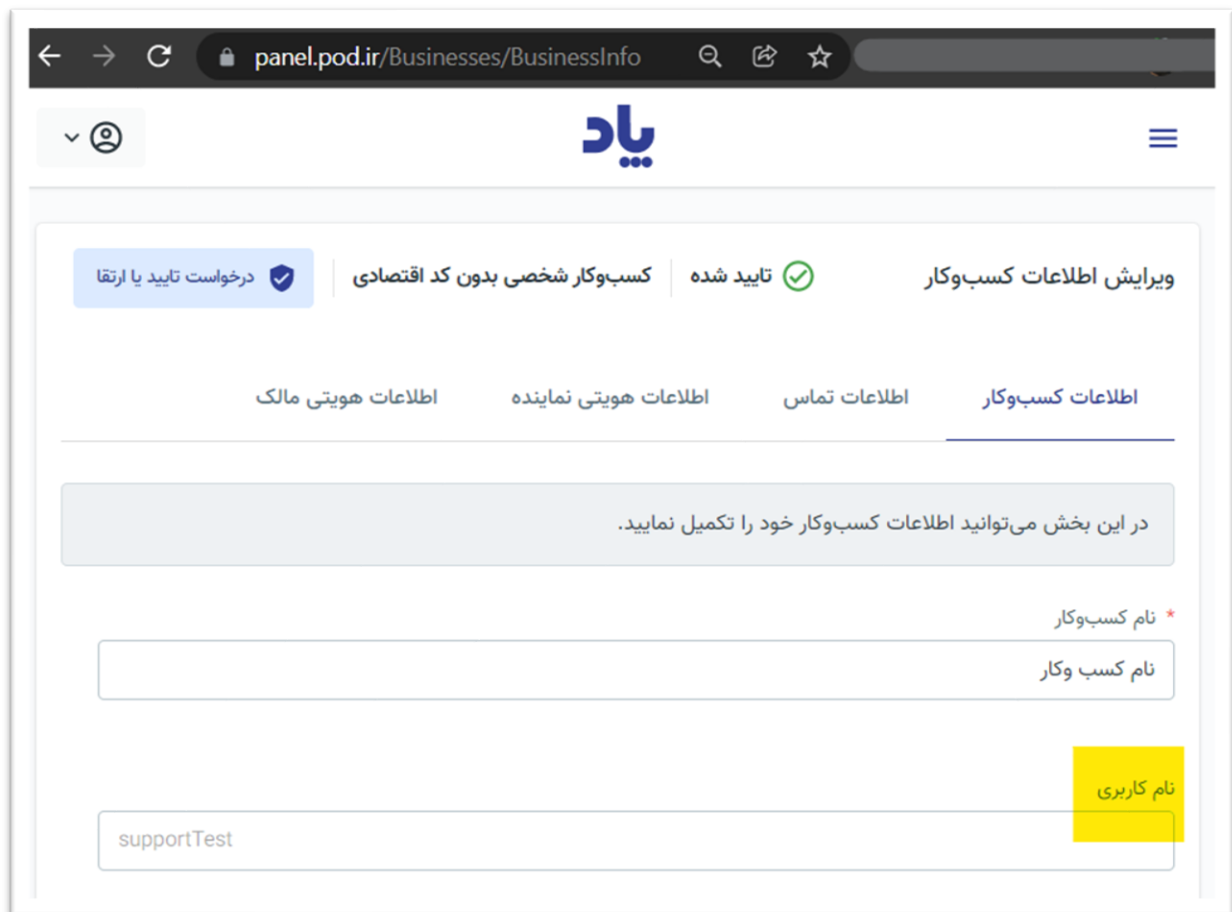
panel.pod.ir/Businesses/BusinessInfo

پاد

ویرایش اطلاعات کسب‌وکار
تایید شده
کسب‌وکار شخصی بدون کد اقتصادی
درخواست تایید یا ارتقا

اطلاعات کسب‌وکار
اطلاعات تماس
اطلاعات هویتی نماینده
اطلاعات هویتی مالک

در این بخش می‌توانید اطلاعات کسب‌وکار خود را تکمیل نمایید.

* نام کسب‌وکار
نام کسب وکار

نام کاربری
supportTest